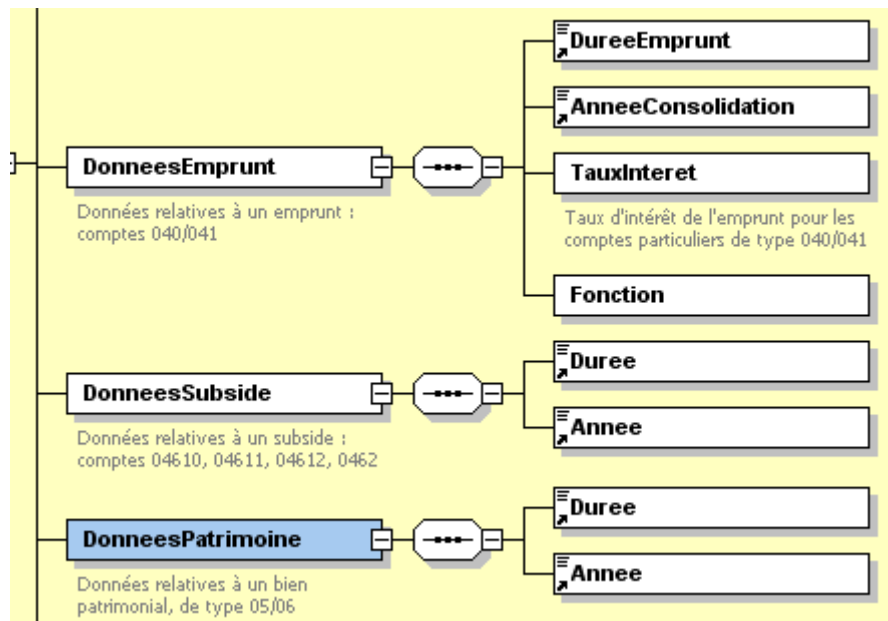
DureeEmprunt

AnneeConsolidation

DonneesEmprunt

Données relatives à un emprunt : comptes 040/041

TauxInteret

Taux d'intérêt de l'emprunt pour les comptes particuliers de type 040/041

Fonction

DonneesSubside

Duree

Annee

Données relatives à un subside : comptes 04610, 04611, 04612, 0462

DonneesPatrimoine

Duree

Annee

Données relatives à un bien patrimonial, de type 05/06